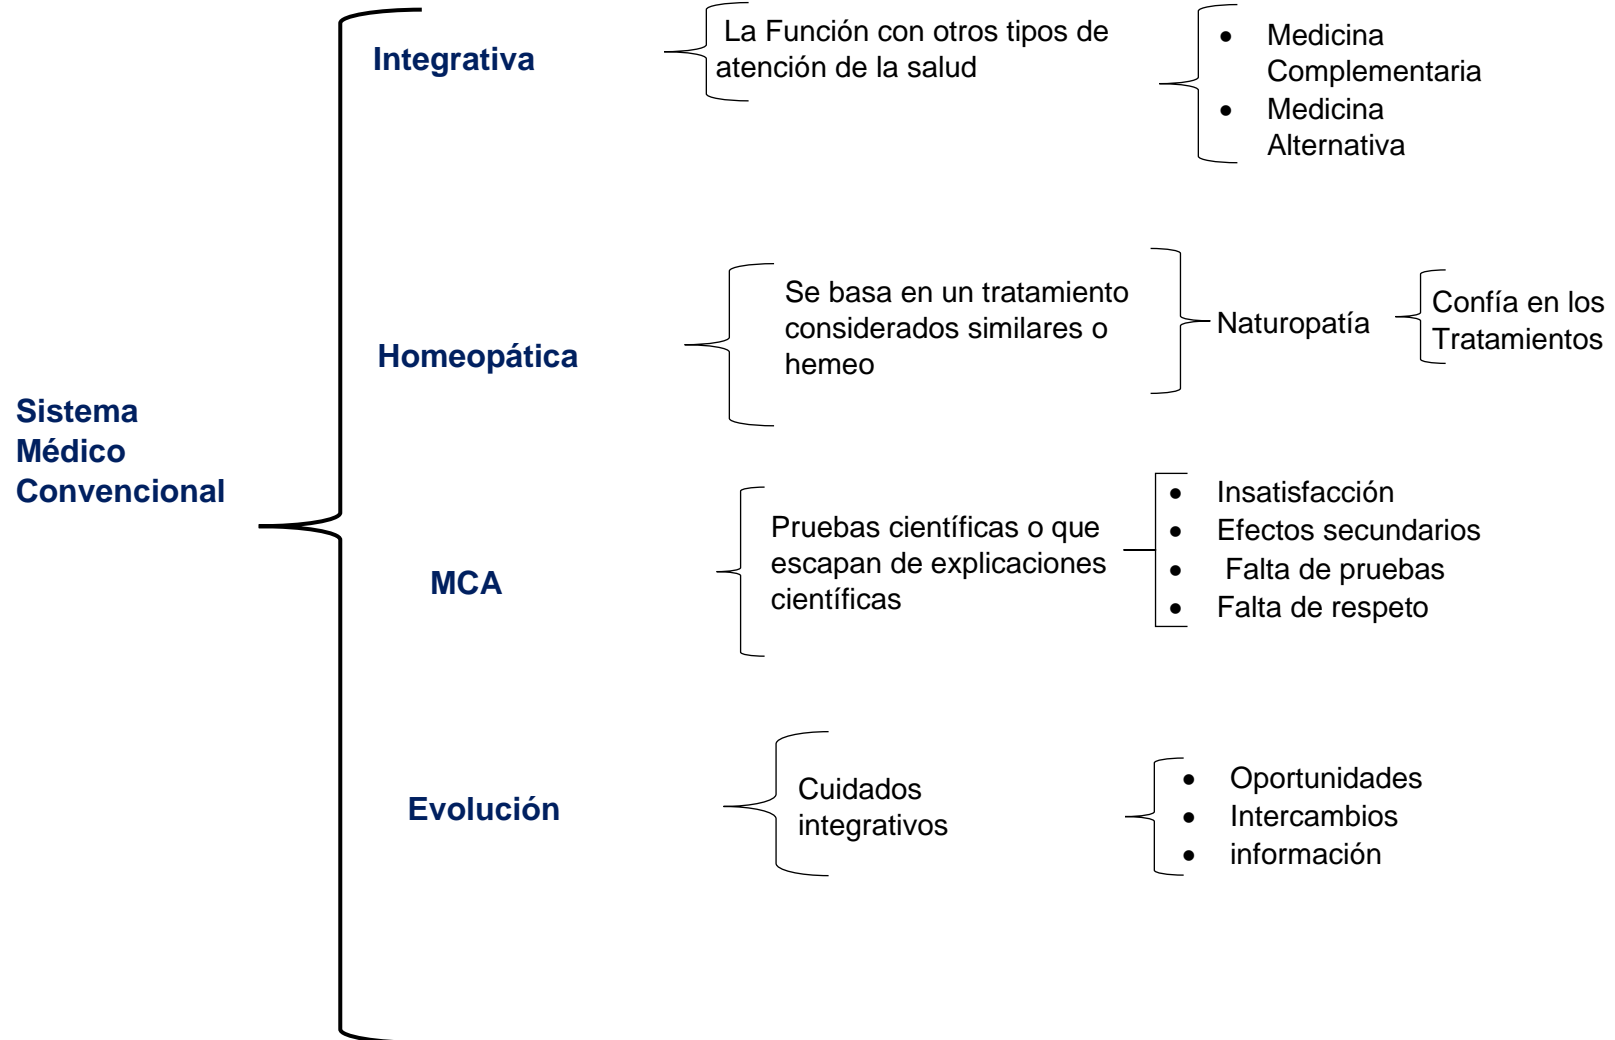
Sistema Médico Convencional

Integrativa

La Función con otros tipos de atención de la salud

- Medicina Complementaria
- Medicina Alternativa

Homeopática

Se basa en un tratamiento considerados similares o hemeo

Naturopatía

Confía en los Tratamientos

MCA

Pruebas científicas o que escapan de explicaciones científicas

- Insatisfacción
- Efectos secundarios
- Falta de pruebas
- Falta de respeto

Evolución

Cuidados integrativos

- Oportunidades
- Intercambios
- información